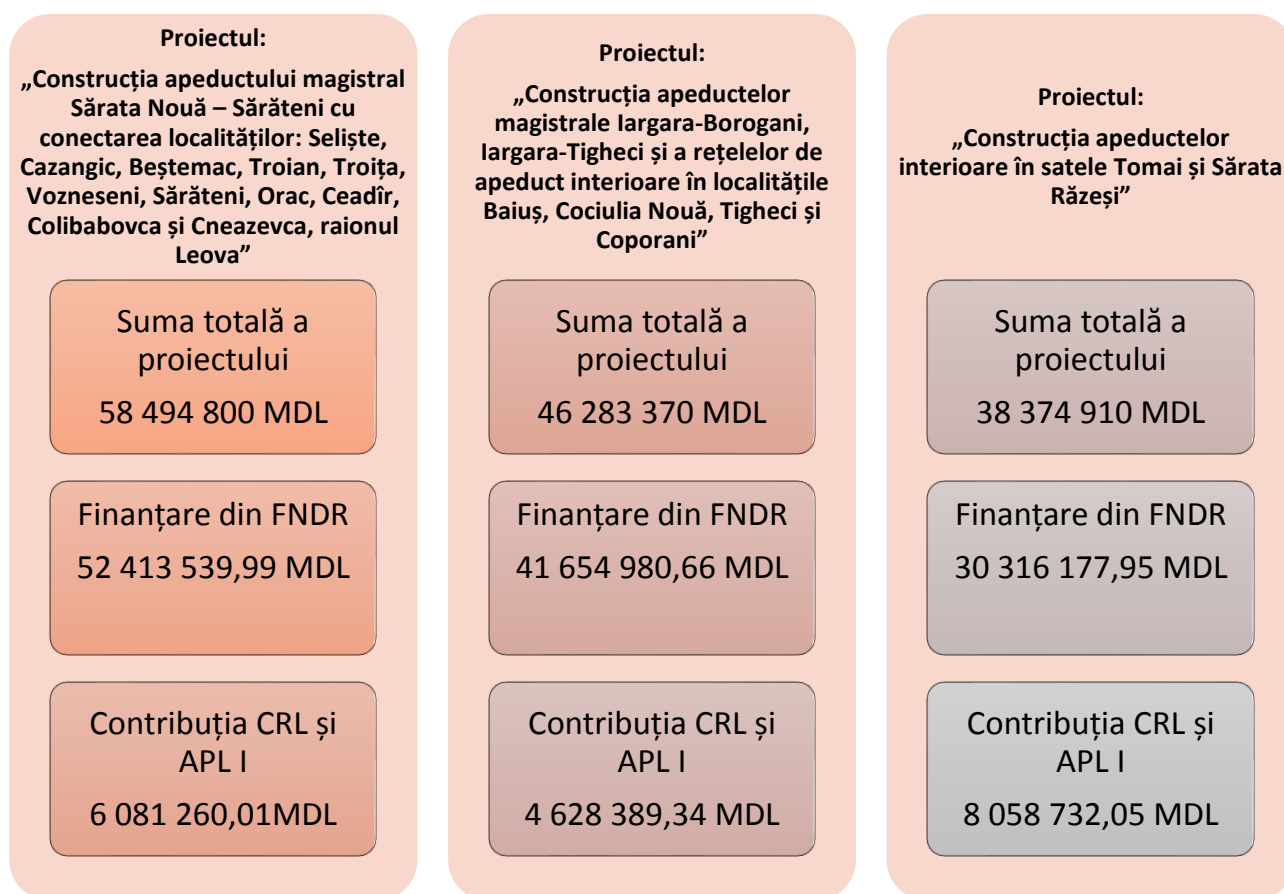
Proiectul:

„Construcția apeductului magistral Sărata Nouă – Sărăteni cu conectarea localităților: Seliște, Cazangic, Beștemac, Troian, Troița, Vozneseni, Sărăteni, Orac, Ceadîr, Colibabovca și Cneazevca, raionul Leova”

Suma totală a proiectului

58 494 800 MDL

Finanțare din FNDR

52 413 539,99 MDL

Contribuția CRL și APL I

6 081 260,01MDL

Proiectul:

„Construcția apeductelor magistrale Iargara-Borogani, Iargara-Tigheci și a rețelelor de apeduct interioare în localitățile Baiuș, Cociulia Nouă, Tigheci și Coporani”

Suma totală a proiectului

46 283 370 MDL

Finanțare din FNDR

41 654 980,66 MDL

Contribuția CRL și APL I

4 628 389,34 MDL

Proiectul:

„Construcția apeductelor interioare în satele Tomai și Sărata Răzeși”

Suma totală a proiectului

38 374 910 MDL

Finanțare din FNDR

30 316 177,95 MDL

Contribuția CRL și APL I

8 058 732,05 MDL